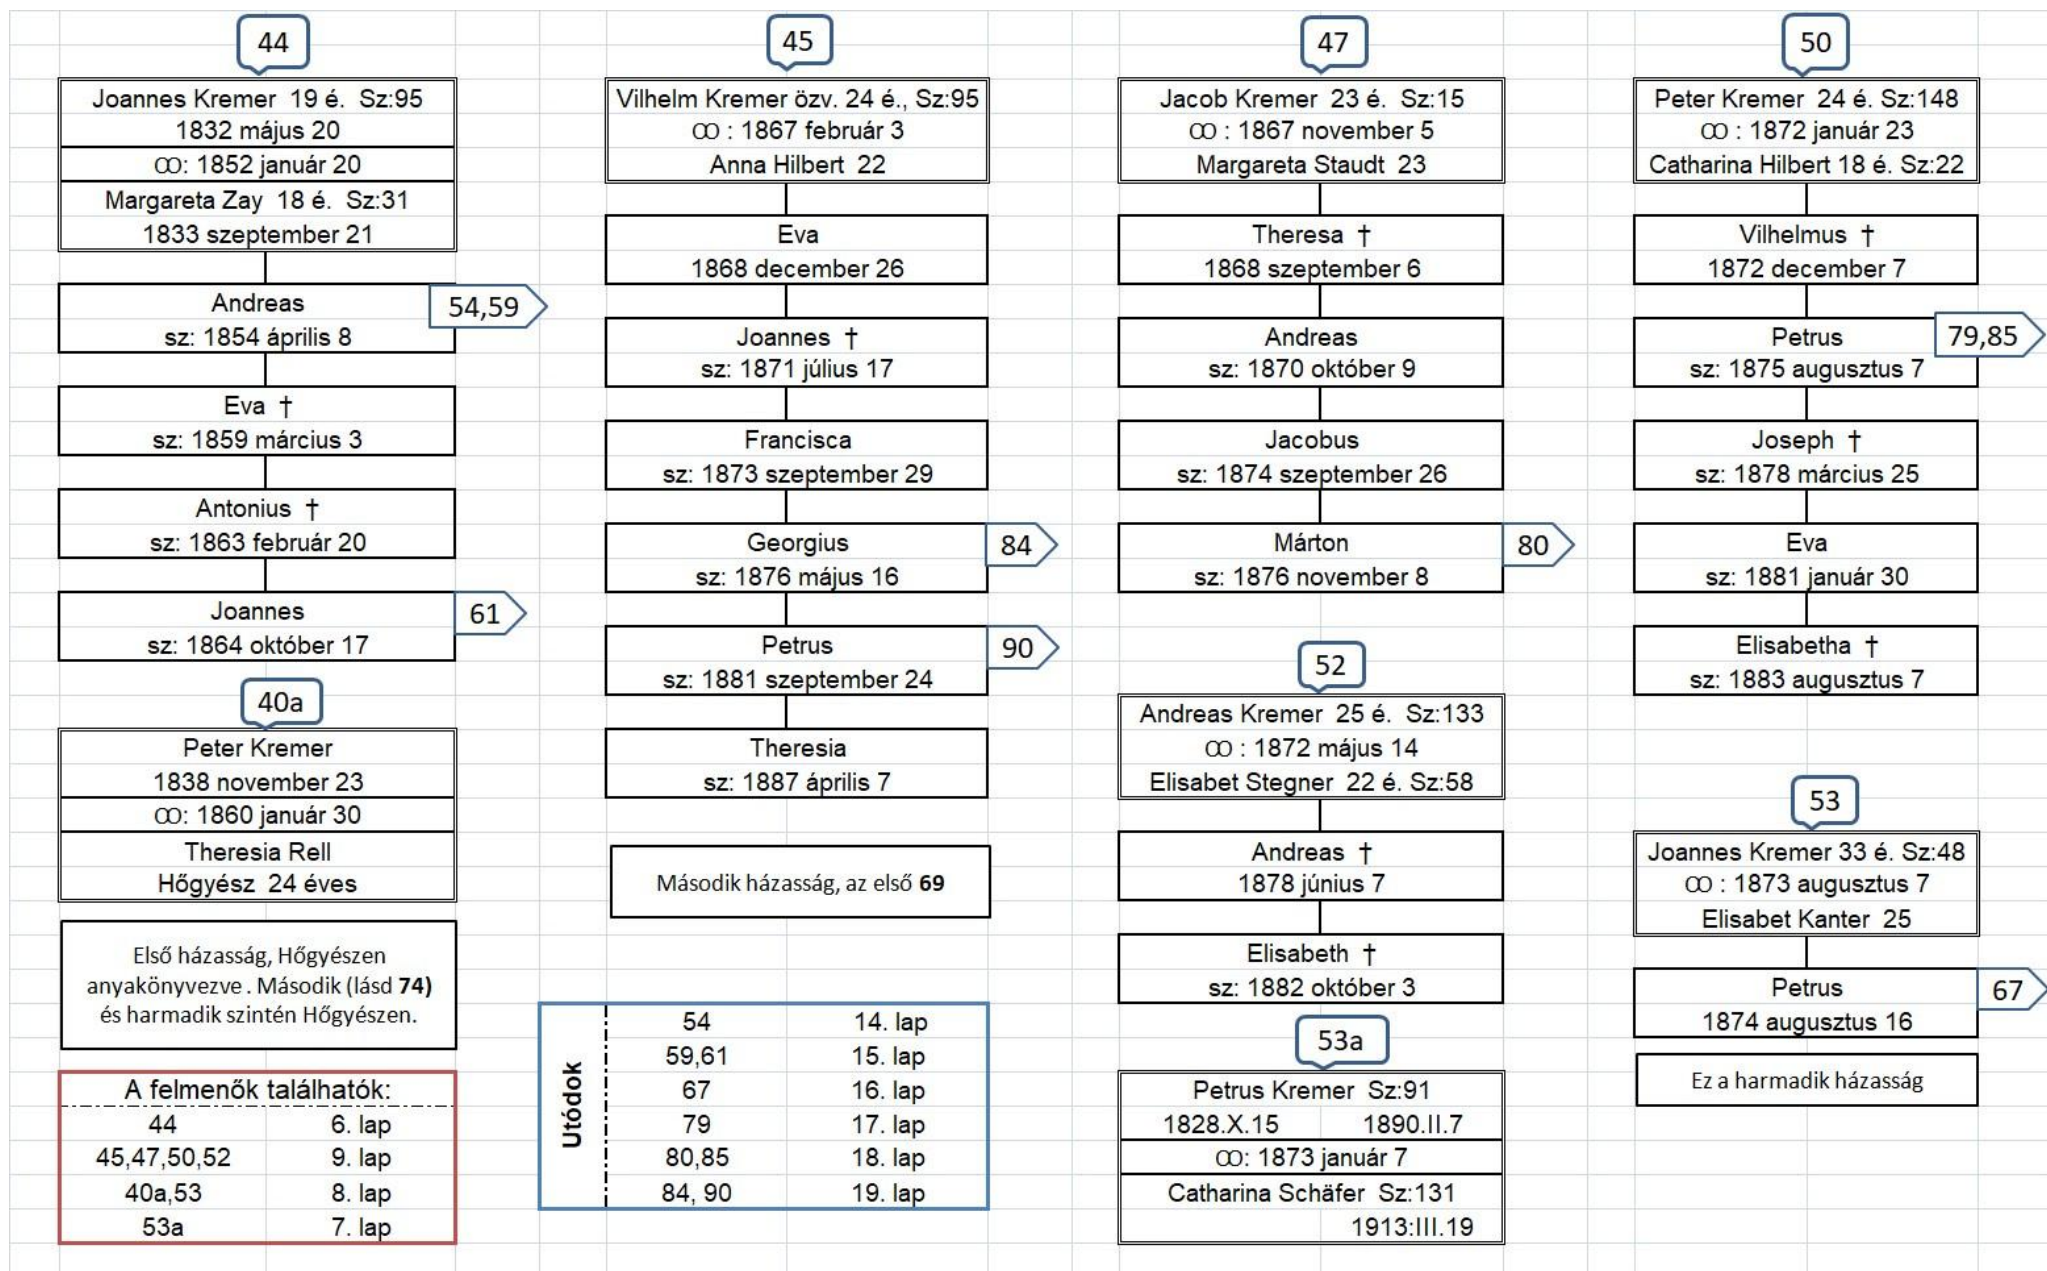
44

Joannes Kremer 19 é. Sz:95
1832 május 20
ꝏ: 1852 január 20
Margareta Zay 18 é. Sz:31
1833 szeptember 21

Andreas
sz: 1854 április 8
54,59

Eva †
sz: 1859 március 3

Antonius †
sz: 1863 február 20

Joannes
sz: 1864 október 17
61

40a

Peter Kremer
1838 november 23
ꝏ: 1860 január 30
Theresia Rell
Hőgyész 24 éves

Első házasság, Hőgyészen anyakönyvezve . Második (lásd **74)** és harmadik szintén Hőgyészen.

| A felmenők találhatók: | |
|---|---|
| 44 | 6. lap |
| 45,47,50,52 | 9. lap |
| 40a,53 | 8. lap |
| 53a | 7. lap |

45

Vilhelm Kremer özv. 24 é., Sz:95
ꝏ : 1867 február 3
Anna Hilbert 22

Eva
1868 december 26

Joannes †
sz: 1871 július 17

Francisca
sz: 1873 szeptember 29

Georgius
sz: 1876 május 16
84

Petrus
sz: 1881 szeptember 24
90

Theresia
sz: 1887 április 7

Második házasság, az első **69**

Utódok

| 54 | 14. lap |
|---|---|
| 59,61 | 15. lap |
| 67 | 16. lap |
| 79 | 17. lap |
| 80,85 | 18. lap |
| 84, 90 | 19. lap |

47

Jacob Kremer 23 é. Sz:15
ꝏ : 1867 november 5
Margareta Staudt 23

Theresa †
1868 szeptember 6

Andreas
sz: 1870 október 9

Jacobus
sz: 1874 szeptember 26

Márton
sz: 1876 november 8
80

52

Andreas Kremer 25 é. Sz:133
ꝏ : 1872 május 14
Elisabet Stegner 22 é. Sz:58

Andreas †
1878 június 7

Elisabeth †
sz: 1882 október 3

53a

Petrus Kremer Sz:91
1828.X.15 1890.II.7
ꝏ: 1873 január 7
Catharina Schäfer Sz:131
1913:III.19

50

Peter Kremer 24 é. Sz:148
ꝏ : 1872 január 23
Catharina Hilbert 18 é. Sz:22

Vilhelmus †
1872 december 7

Petrus
sz: 1875 augusztus 7
79,85

Joseph †
sz: 1878 március 25

Eva
sz: 1881 január 30

Elisabetha †
sz: 1883 augusztus 7

53

Joannes Kremer 33 é. Sz:48
ꝏ : 1873 augusztus 7
Elisabet Kanter 25

Petrus
1874 augusztus 16
67

Ez a harmadik házasság